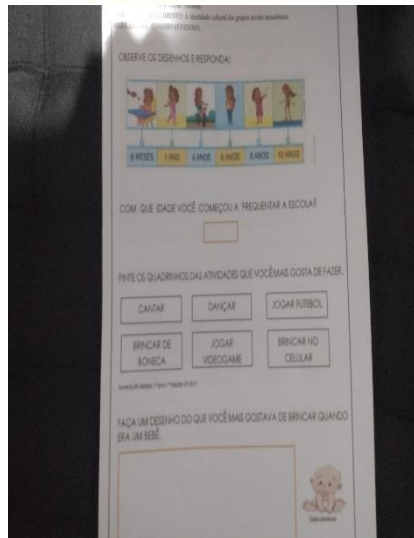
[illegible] MENTO: A identidade cultural dos grupos sociais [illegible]
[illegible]

OBSERVE OS DESENHOS E RESPONDA:

8 MESES | 1 ANO | 4 ANOS | 5 ANOS | 8 ANOS | 10 ANOS

COM QUE IDADE VOCÊ COMEÇOU A FREQUENTAR A ESCOLA?

PINTE OS QUADRINHOS DAS ATIVIDADES QUE VOCÊ MAIS GOSTA DE FAZER.

CANTAR | DANÇAR | JOGAR FUTEBOL

BRINCAR DE BONECA | JOGAR VIDEOGAME | BRINCAR NO CELULAR

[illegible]

FAÇA UM DESENHO DO QUE VOCÊ MAIS GOSTAVA DE BRINCAR QUANDO ERA UM BEBÊ.

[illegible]